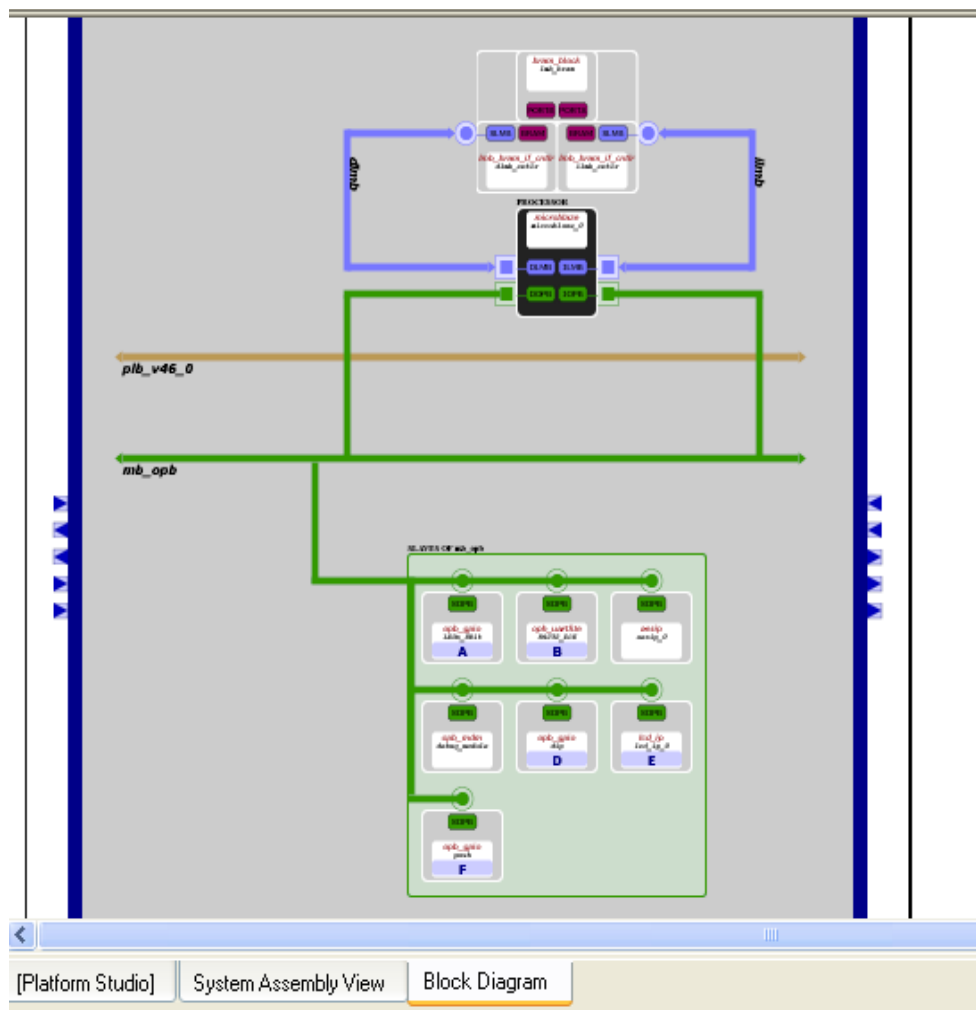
bram_block
lmb_bram

PORTA PORTB

SLMB BRAM BRAM SLMB

lmb_bram_if_cntlr
dlmb_cntlr

lmb_bram_if_cntlr
ilmb_cntlr

dlmb

ilmb

PROCESSOR

microblaze
microblaze_0

DLMB ILMB

DOPB IOPB

plb_v46_0

mb_opb

SLAVES OF mb_opb

SOPB SOPB SOPB

opb_gpio
leds_8bit
A

opb_uartlite
RS232_DCE
B

mmip
mmip_0

SOPB SOPB SOPB

opb_mdm
debug_module

opb_gpio
dip
D

lcd_ip
lcd_ip_0
E

SOPB

opb_gpio
push
F

[Platform Studio]

System Assembly View

Block Diagram